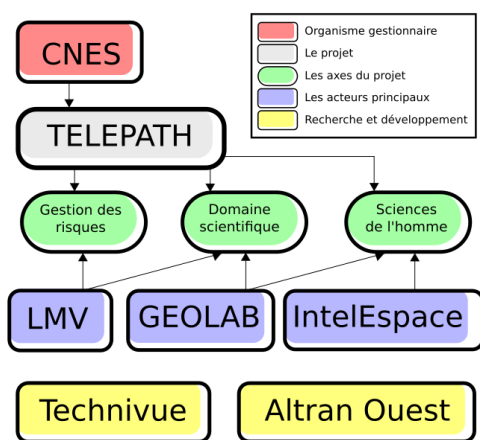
Organisme gestionnaire
Le projet
Les axes du projet
Les acteurs principaux
Recherche et développement

CNES

TELEPATH

Gestion des risques

Domaine scientifique

Sciences de l'homme

LMV

GEOLAB

IntelEspace

Technivue

Altran Ouest